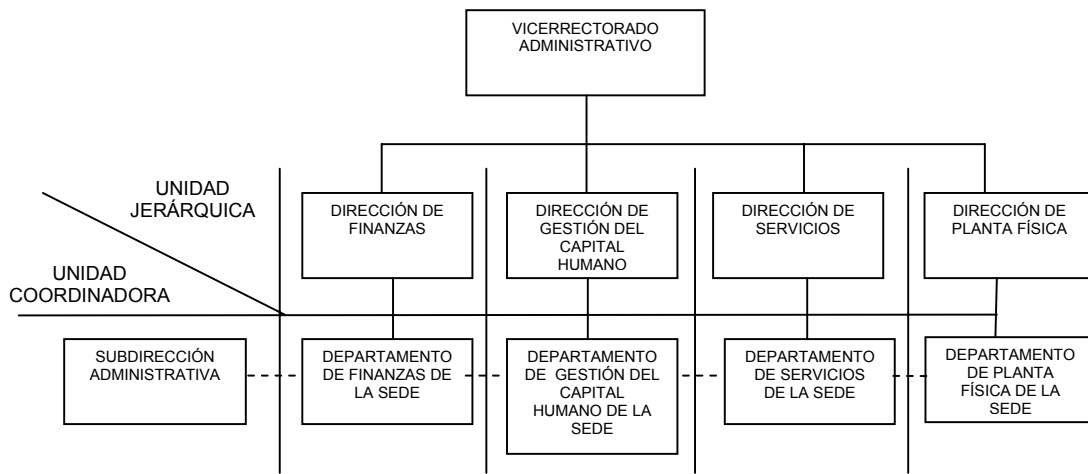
VICERRECTORADO ADMINISTRATIVO

UNIDAD JERÁRQUICA

UNIDAD COORDINADORA

DIRECCIÓN DE FINANZAS

DIRECCIÓN DE GESTIÓN DEL CAPITAL HUMANO

DIRECCIÓN DE SERVICIOS

DIRECCIÓN DE PLANTA FÍSICA

SUBDIRECCIÓN ADMINISTRATIVA

DEPARTAMENTO DE FINANZAS DE LA SEDE

DEPARTAMENTO DE GESTIÓN DEL CAPITAL HUMANO DE LA SEDE

DEPARTAMENTO DE SERVICIOS DE LA SEDE

DEPARTAMENTO DE PLANTA FÍSICA DE LA SEDE